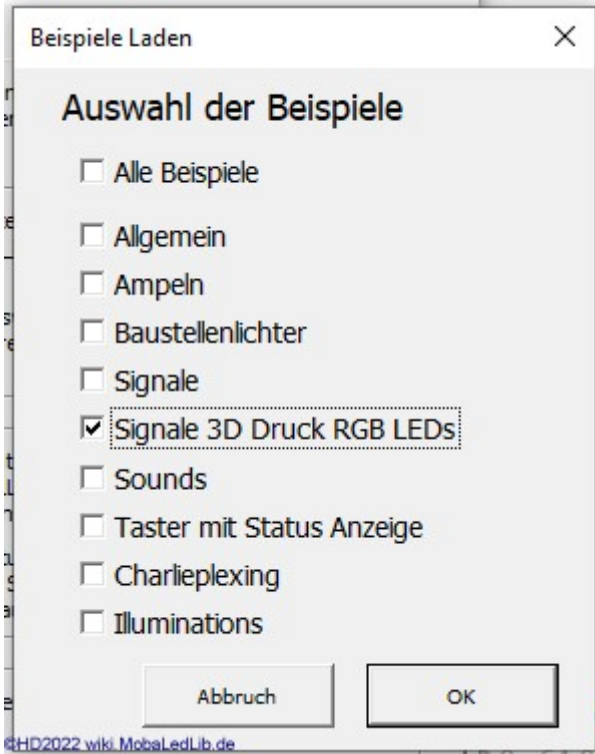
Beispiele Laden

×

Auswahl der Beispiele

☐ Alle Beispiele

☐ Allgemein

☐ Ampeln

☐ Baustellenlichter

☐ Signale

☑ Signale 3D Druck RGB LEDs

☐ Sounds

☐ Taster mit Status Anzeige

☐ Charlieplexing

☐ Illuminations

Abbruch

OK

©HD2022 wiki.MobaLedLib.de